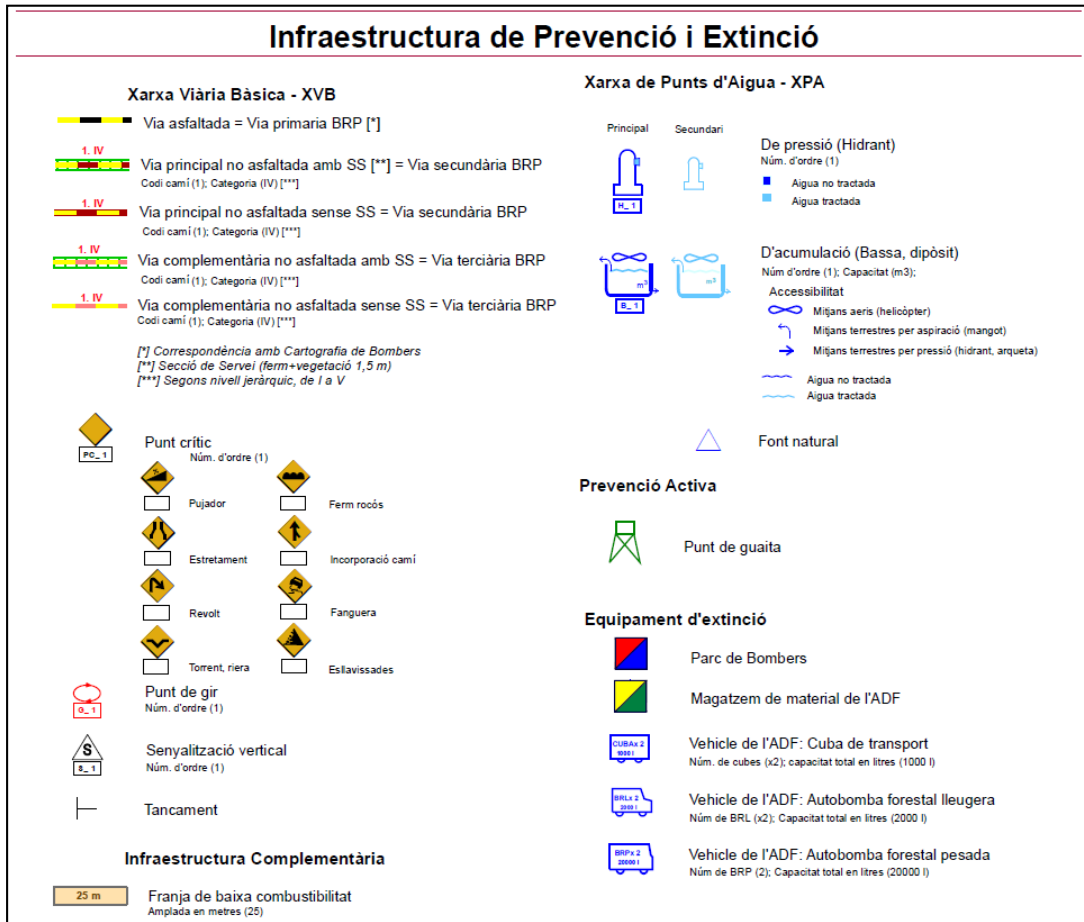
Infraestructura de Prevenció i Extinció

Xarxa Viària Bàsica - XVB

Via asfaltada = Via primaria BRP [*]

1. IV
Via principal no asfaltada amb SS [**] = Via secundària BRP
Codi camí (1); Categoria (IV) [***]

1. IV
Via principal no asfaltada sense SS = Via secundària BRP
Codi camí (1); Categoria (IV) [***]

1. IV
Via complementària no asfaltada amb SS = Via terciària BRP
Codi camí (1); Categoria (IV) [***]

1. IV
Via complementària no asfaltada sense SS = Via terciària BRP
Codi camí (1); Categoria (IV) [***]

[*] Correspondència amb Cartografia de Bombers
[**] Secció de Servei (ferm+vegetació 1,5 m)
[***] Segons nivell jeràrquic, de I a V

PC_1
Punt crític
Núm. d'ordre (1)

Pujador
Ferm rocós
Estretament
Incorporació camí
Revolt
Fanguera
Torrent, riera
Esllavissades

G_1
Punt de gir
Núm. d'ordre (1)

S
S_1
Senyalització vertical
Núm. d'ordre (1)

Tancament

Infraestructura Complementària

25 m
Franja de baixa combustibilitat
Amplada en metres (25)

Xarxa de Punts d'Aigua - XPA

Principal
Secundari

H_1
De pressió (Hidrant)
Núm. d'ordre (1)
Aigua no tractada
Aigua tractada

$m^3$
$m^3$
B_1
D'acumulació (Bassa, dipòsit)
Núm d'ordre (1); Capacitat (m3);
Accessibilitat
Mitjans aeris (helicòpter)
Mitjans terrestres per aspiració (mangot)
Mitjans terrestres per pressió (hidrant, arqueta)
Aigua no tractada
Aigua tractada

Font natural

Prevenció Activa

Punt de guaita

Equipament d'extinció

Parc de Bombers

Magatzem de material de l'ADF

CUBAx 2
1000 l
Vehicle de l'ADF: Cuba de transport
Núm. de cubes (x2); capacitat total en litres (1000 l)

BRLx 2
2000 l
Vehicle de l'ADF: Autobomba forestal lleugera
Núm de BRL (x2); Capacitat total en litres (2000 l)

BRPx 2
20000 l
Vehicle de l'ADF: Autobomba forestal pesada
Núm de BRP (2); Capacitat total en litres (20000 l)